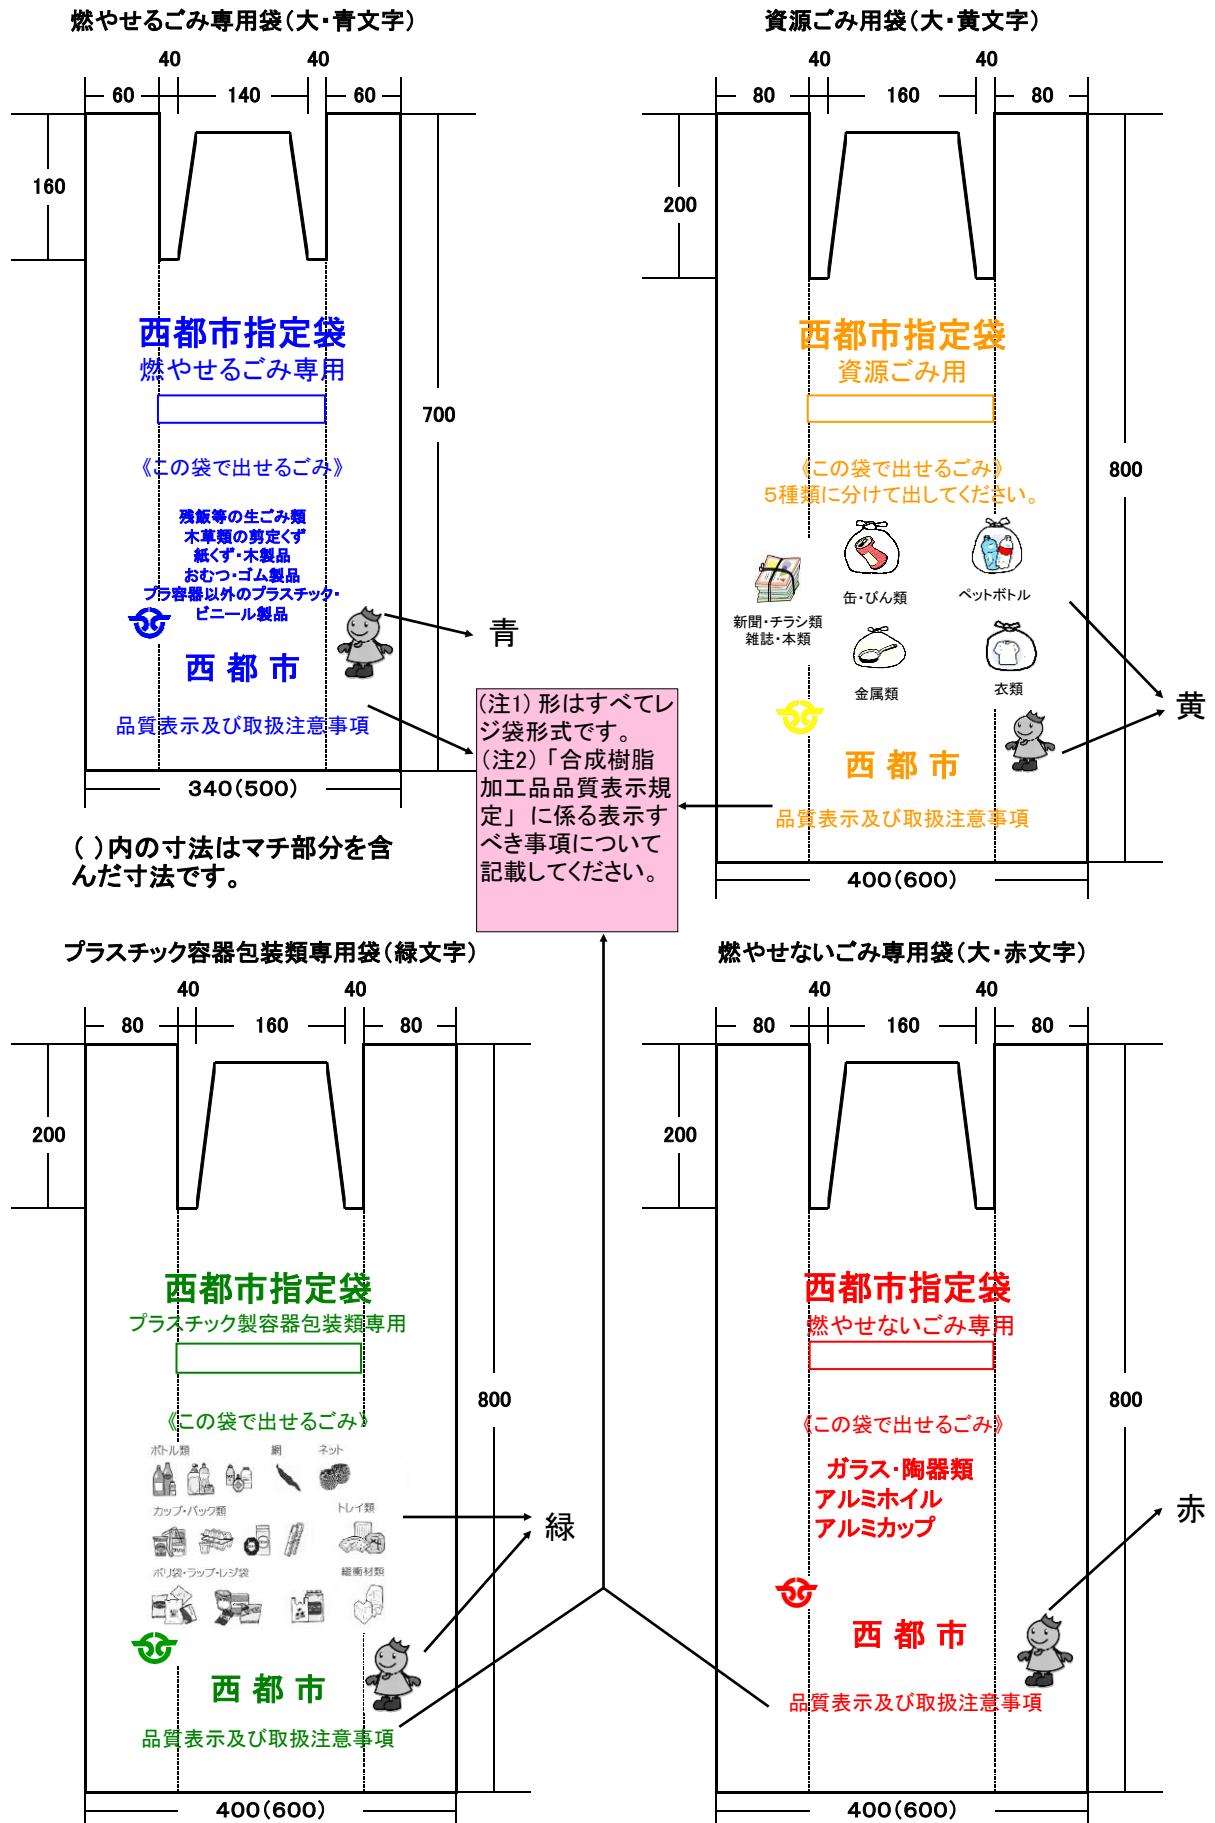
燃やせるごみ専用袋（大・青文字）

40 40
60 140 60

160

西都市指定袋
燃やせるごみ専用

《この袋で出せるごみ》

残飯等の生ごみ類
木草類の剪定くず
紙くず・木製品
おむつ・ゴム製品
プラ容器以外のプラスチック・ビニール製品

西 都 市

品質表示及び取扱注意事項

700

青

340(500)

( )内の寸法はマチ部分を含んだ寸法です。

資源ごみ用袋（大・黄文字）

40 40
80 160 80

200

西都市指定袋
資源ごみ用

《この袋で出せるごみ》
5種類に分けて出してください。

缶・びん類
ペットボトル
新聞・チラシ類
雑誌・本類
金属類
衣類

西 都 市

品質表示及び取扱注意事項

800

黄

400(600)

（注1）形はすべてレジ袋形式です。
（注2）「合成樹脂加工品品質表示規定」に係る表示すべき事項について記載してください。

プラスチック容器包装類専用袋（緑文字）

40 40
80 160 80

200

西都市指定袋
プラスチック製容器包装類専用

《この袋で出せるごみ》

ボトル類
網
ネット
カップ・パック類
トレイ類
ポリ袋・ラップ・レジ袋
緩衝材類

西 都 市

品質表示及び取扱注意事項

800

緑

400(600)

燃やせないごみ専用袋（大・赤文字）

40 40
80 160 80

200

西都市指定袋
燃やせないごみ専用

《この袋で出せるごみ》

ガラス・陶器類
アルミホイル
アルミカップ

西 都 市

品質表示及び取扱注意事項

800

赤

400(600)